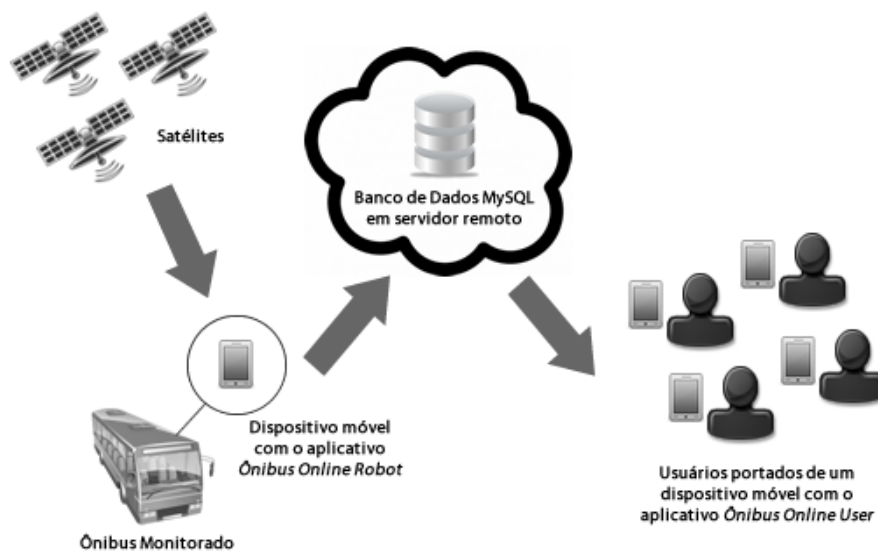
Satélites

Banco de Dados MySQL em servidor remoto

Dispositivo móvel com o aplicativo *Ônibus Online Robot*

Ônibus Monitorado

Usuários portados de um dispositivo móvel com o aplicativo *Ônibus Online User*